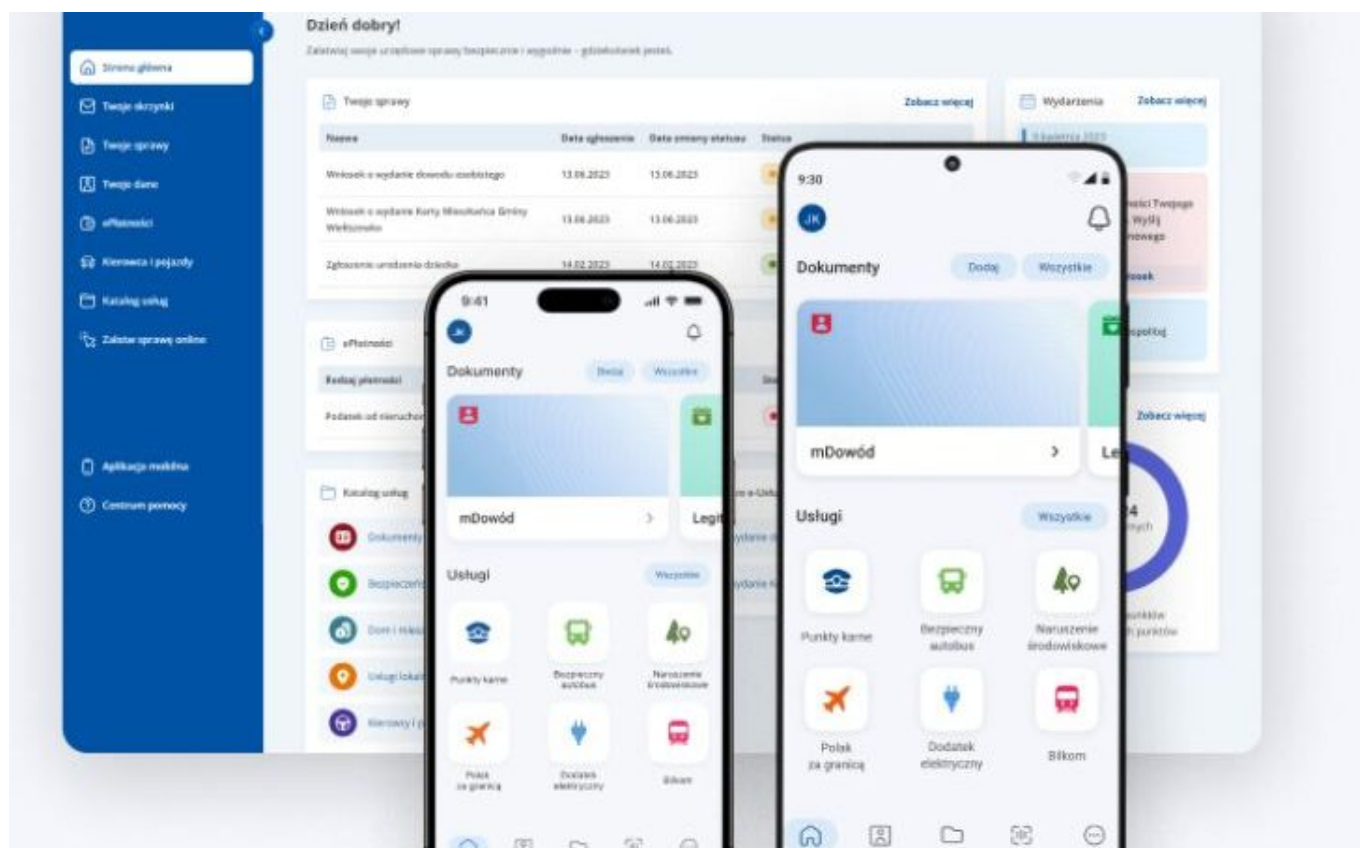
Strona główna
Twoje skrzynki
Twoje sprawy
Twoje dane
ePłatności
Kierowca i pojazdy
Katalog usług
Załatw sprawę online
Aplikacja mobilna
Centrum pomocy

Dzień dobry!
Załatwiaj swoje urzędowe sprawy bezpiecznie i wygodnie – gdziekolwiek jesteś.

Twoje sprawy
Zobacz więcej

| Nazwa | Data zgłoszenia | Data zmiany statusu | Status |
|---|---|---|---|
| Wniosek o wydanie dowodu osobistego | 13.06.2023 | 13.06.2023 | |
| Wniosek o wydanie Karty Mieszkańca Gminy Wieliszewo | 13.06.2023 | 13.06.2023 | |
| Zgłoszenie urodzenia dziecka | 14.02.2023 | 14.02.2023 | |

ePłatności
Rodzaj płatności
Podatek od nieruchom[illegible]

Katalog usług
Dokumenty
Bezpieczeń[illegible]
Dom i rodz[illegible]
Usługi lokal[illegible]
Kierowcy i p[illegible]

Wydarzenia
Zobacz więcej
Zobacz więcej

9:41
JK
Dokumenty
Dodaj
Wszystkie
mDowód
Legit
Usługi
Wszystkie
Punkty karne
Bezpieczny autobus
Naruszenie środowiskowe
Polak za granicą
Dodatek elektryczny
Bilkom

9:30
JK
Dokumenty
Dodaj
Wszystkie
mDowód
Le
Usługi
Wszystkie
Punkty karne
Bezpieczny autobus
Naruszenie środowiskowe
Polak za granicą
Dodatek elektryczny
Bilkom